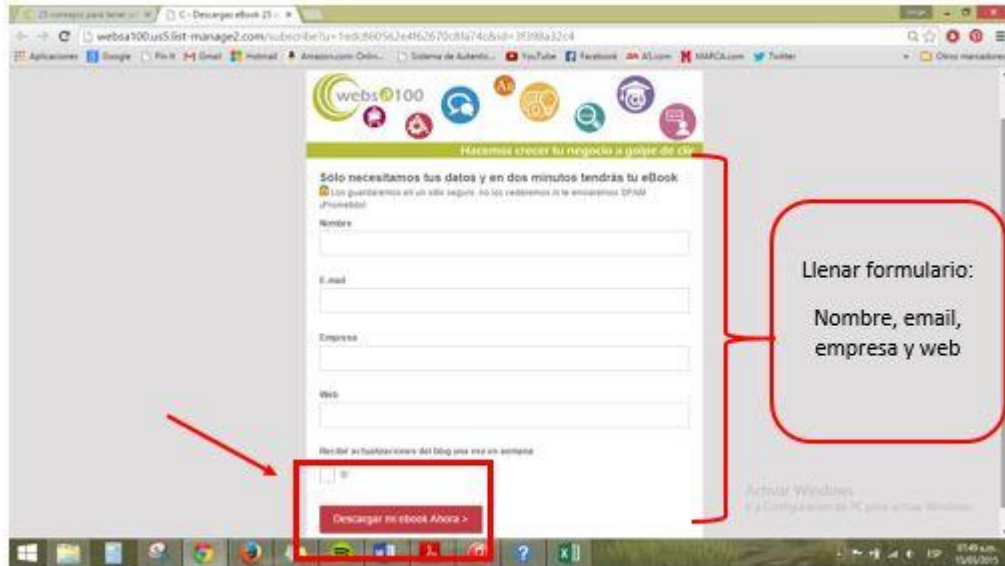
25 consejos para tener un | C - Descargar eBook 25

websa100.us5.list-manage2.com/subscribe?u=1edc860562e4f62670c8fa74c&id=3f398a32c4

Aplicaciones Google Pin It Gmail Hotmail Amazon.com Onlin... Sistema de Autentic... YouTube Facebook AS.com MARCA.com Twitter Otros marcadores

webs@100

Hacemos crecer tu negocio a golpe de clic

Solo necesitamos tus datos y en dos minutos tendrás tu eBook

Los guardaremos en un sitio seguro, no los cederemos ni te enviaremos SPAM ¡Prometido!

Nombre

E-mail

Empresa

Web

Recibir actualizaciones del blog una vez en semana

Si

Descargar mi ebook Ahora >

Llenar formulario:

Nombre, email, empresa y web

Activar Windows
Ir a Configuración de PC para activar Windows.

ESP 07:49 a.m. 15/05/2015